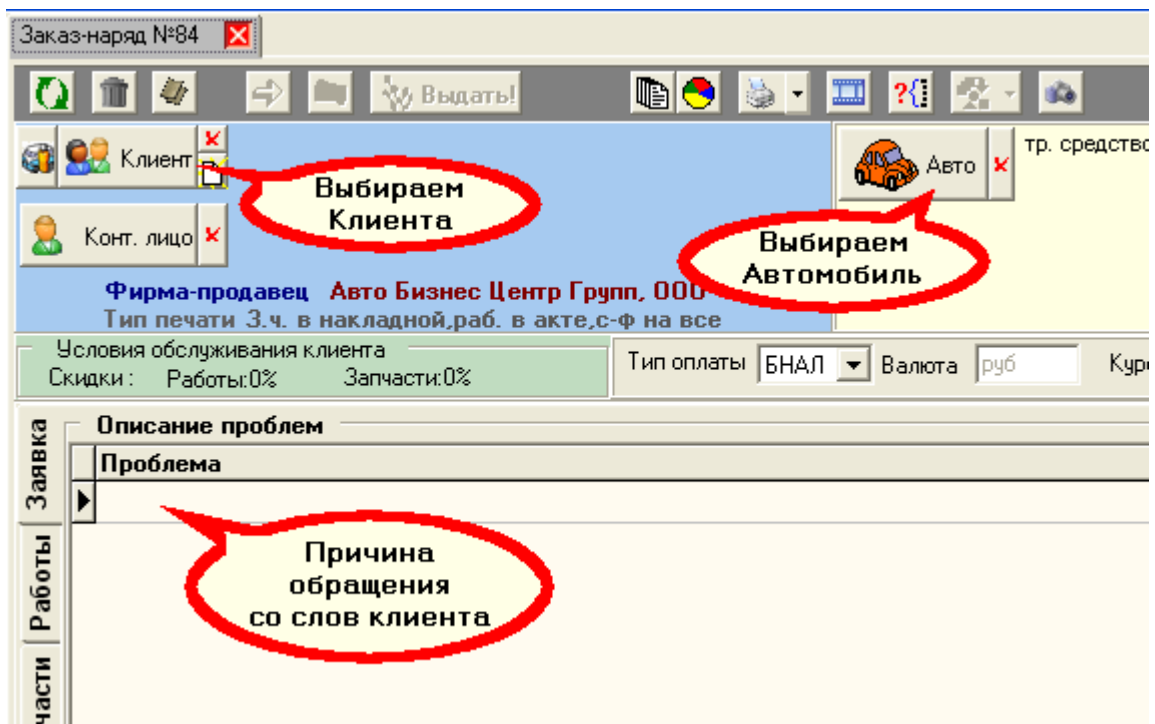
Заказ-наряд №84

Выдать!

Клиент

Выбираем Клиента

Конт. лицо

Авто

тр. средство

Выбираем Автомобиль

Фирма-продавец Авто Бизнес Центр Групп, ООО
Тип печати З.ч. в накладной,раб. в акте,с-ф на все

Условия обслуживания клиента
Скидки : Работы:0% Запчасти:0%

Тип оплаты БНАЛ Валюта руб Курс

Заявка
Работы
части

Описание проблем

Проблема

Причина обращения со слов клиента